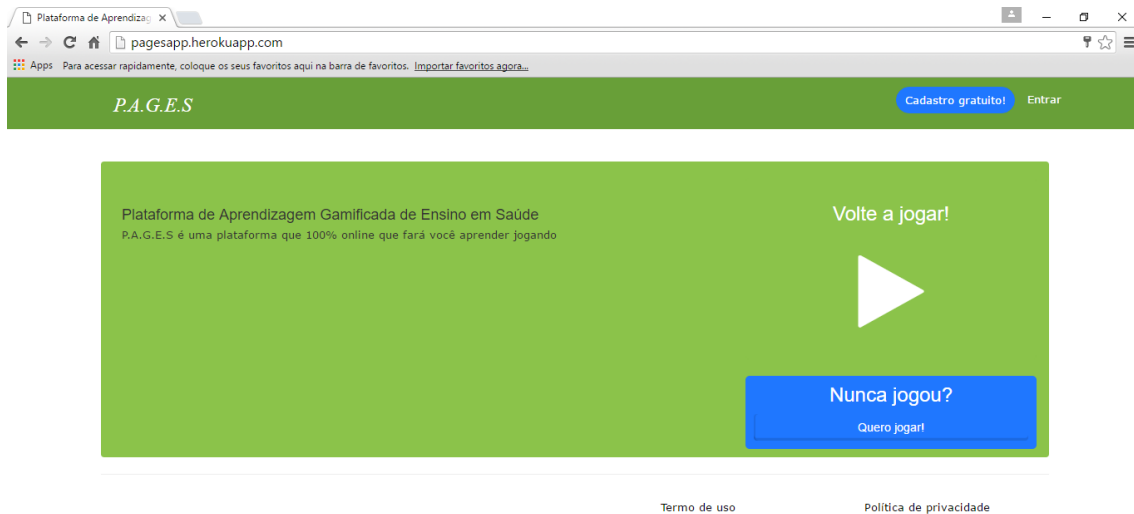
Plataforma de Aprendizag ×

pagesapp.herokuapp.com

Apps Para acessar rapidamente, coloque os seus favoritos aqui na barra de favoritos. Importar favoritos agora...

P.A.G.E.S

Cadastro gratuito! Entrar

Plataforma de Aprendizagem Gamificada de Ensino em Saúde

P.A.G.E.S é uma plataforma que 100% online que fará você aprender jogando

Volte a jogar!

Nunca jogou?

Quero jogar!

Termo de uso

Política de privacidade